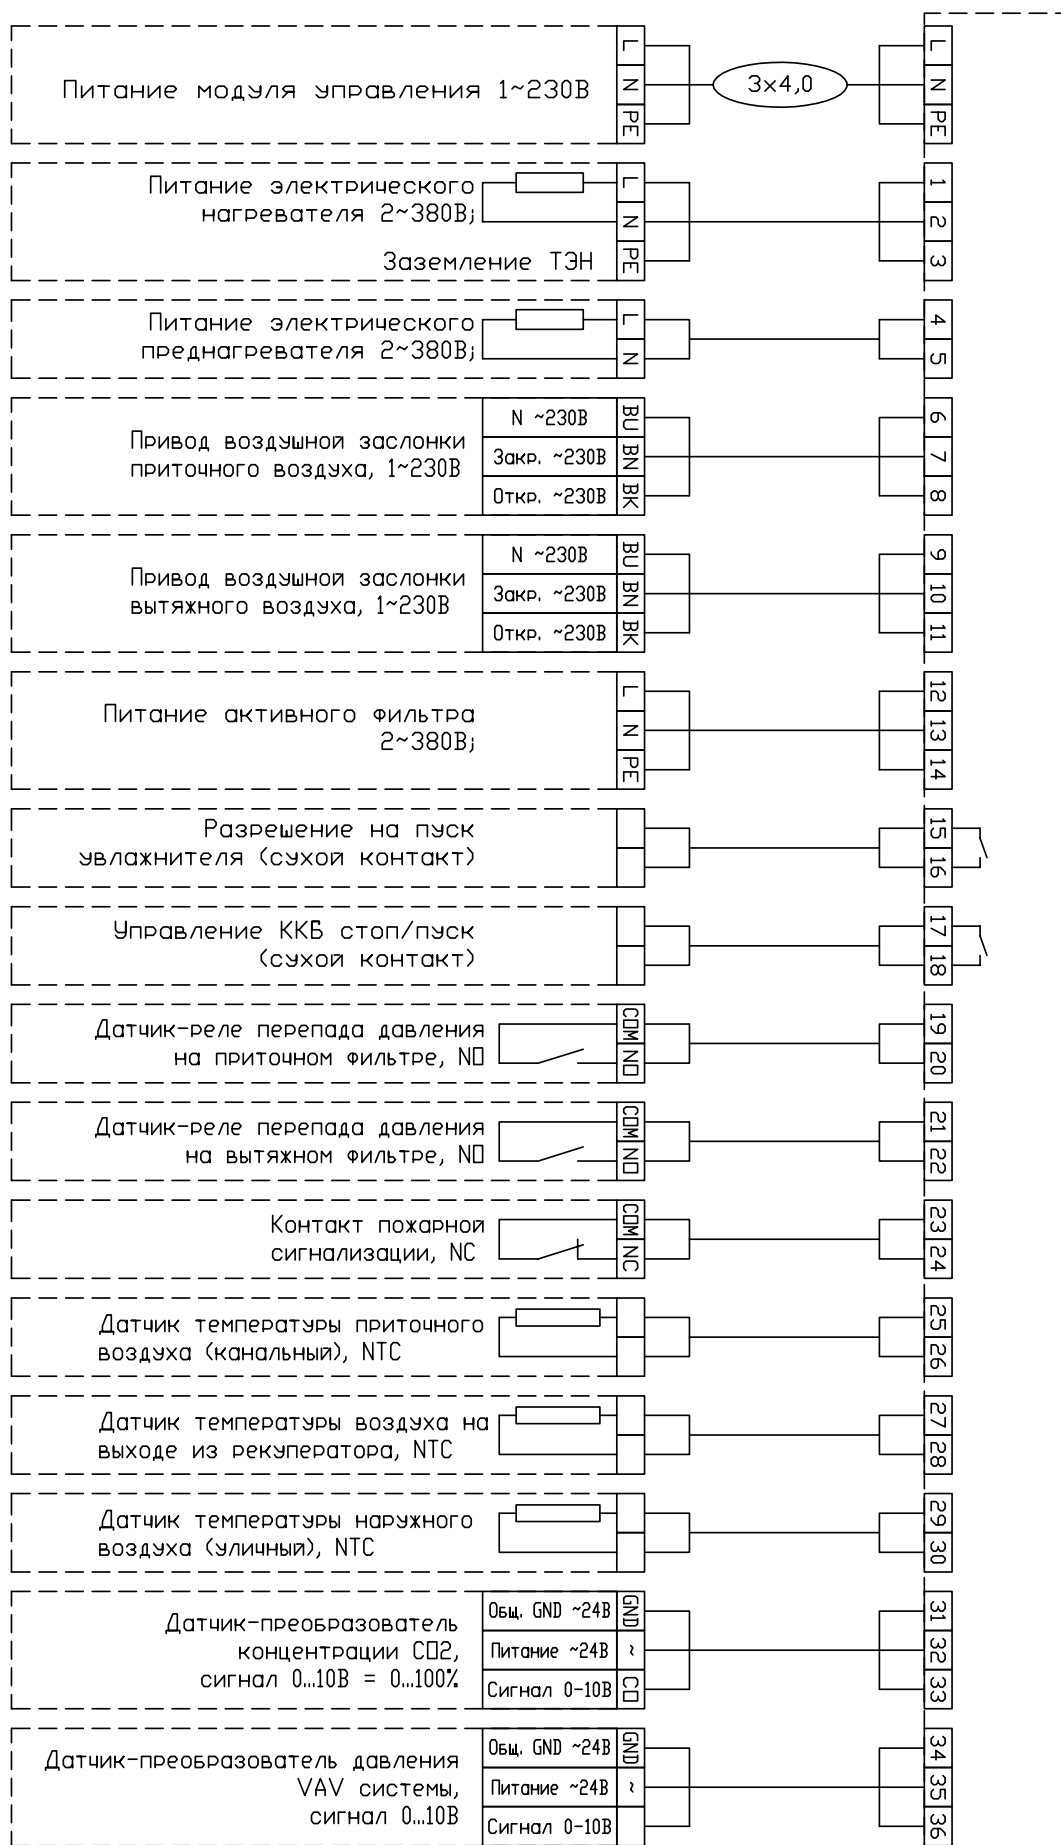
Питание модуля управления 1~230В
L
N
PE
3х4,0
L
N
PE

Питание электрического нагревателя 2~380В;
Заземление ТЭН
L
N
PE
1
2
3

Питание электрического преднагревателя 2~380В;
L
N
4
5

Привод воздушной заслонки приточного воздуха, 1~230В
N ~230В
Закр. ~230В
Откр. ~230В
BU
BN
BK
6
7
8

Привод воздушной заслонки вытяжного воздуха, 1~230В
N ~230В
Закр. ~230В
Откр. ~230В
BU
BN
BK
9
10
11

Питание активного фильтра 2~380В;
L
N
PE
12
13
14

Разрешение на пуск увлажнителя (сухой контакт)
15
16

Управление ККБ стоп/пуск (сухой контакт)
17
18

Датчик-реле перепада давления на приточном фильтре, NO
COM
NO
19
20

Датчик-реле перепада давления на вытяжном фильтре, NO
COM
NO
21
22

Контакт пожарной сигнализации, NC
COM
NC
23
24

Датчик температуры приточного воздуха (канальный), NTC
25
26

Датчик температуры воздуха на выходе из рекуператора, NTC
27
28

Датчик температуры наружного воздуха (уличный), NTC
29
30

Датчик-преобразователь концентрации СО2, сигнал 0...10В = 0...100%
Общ. GND ~24В
Питание ~24В
Сигнал 0-10В
GND
~
CO
31
32
33

Датчик-преобразователь давления VAV системы, сигнал 0...10В
Общ. GND ~24В
Питание ~24В
Сигнал 0-10В
GND
~
34
35
36